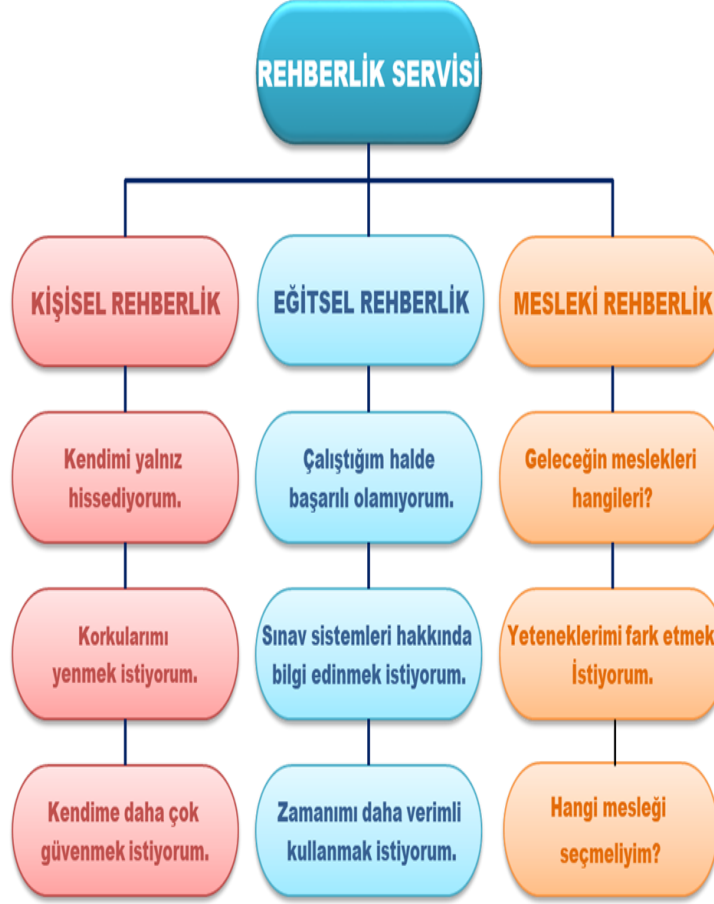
REHBERLİK SERVİSİ

KİŞİSEL REHBERLİK

Kendimi yalnız hissediyorum.

Korkularımı yenmek istiyorum.

Kendime daha çok güvenmek istiyorum.

EĞİTSEL REHBERLİK

Çalıştığım halde başarılı olamıyorum.

Sınav sistemleri hakkında bilgi edinmek istiyorum.

Zamanımı daha verimli kullanmak istiyorum.

MESLEKİ REHBERLİK

Geleceğin meslekleri hangileri?

Yeteneklerimi fark etmek İstiyorum.

Hangi mesleği seçmeliyim?